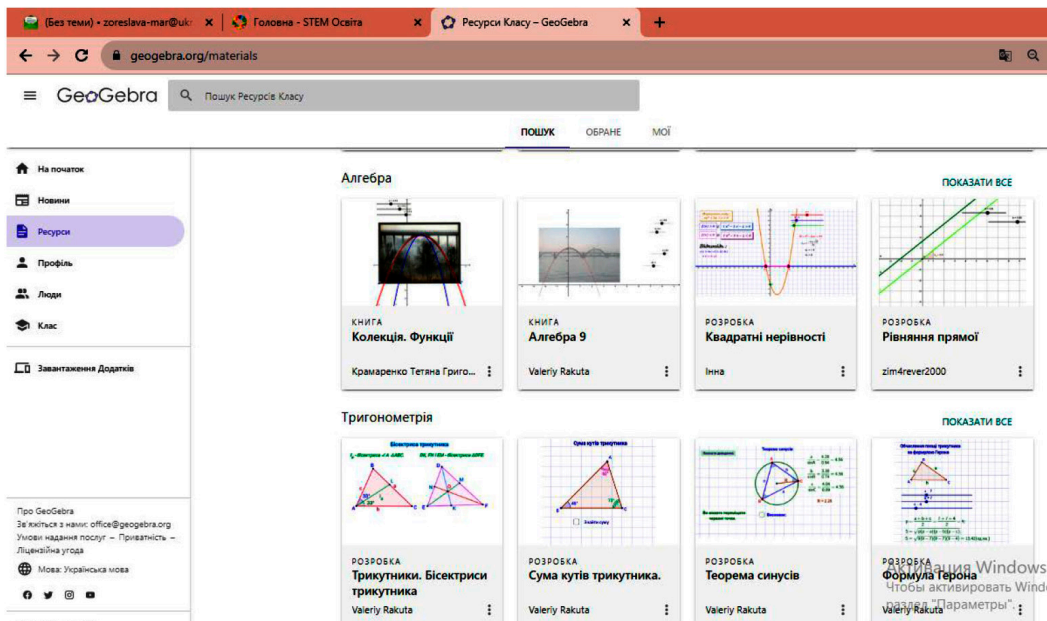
(Без теми) - zoreslava-mar@ukr ×
Головна - STEM Освіта ×
Ресурси Класу – GeoGebra ×
+

geogebra.org/materials

GeoGebra
Пошук Ресурсів Класу

ПОШУК ОБРАНЕ МОЇ

На початок
Новини
Ресурси
Профіль
Люди
Клас
Завантаження Додатків

Про GeoGebra
Зв'яжіться з нами: office@geogebra.org
Умови надання послуг – Приватність – Ліцензійна угода
Мова: Українська мова

Алгебра
ПОКАЗАТИ ВСЕ

КНИГА
Колекція. Функції
Крамаренко Тетяна Григо...

КНИГА
Алгебра 9
Valeriy Rakuta

РОЗРОБКА
Квадратні нерівності
Інна

РОЗРОБКА
Рівняння прямої
zim4rever2000

Тригонометрія
ПОКАЗАТИ ВСЕ

Бісектриса трикутника

РОЗРОБКА
Трикутники. Бісектриси трикутника
Valeriy Rakuta

Сума кутів трикутника
РОЗРОБКА
Сума кутів трикутника.
Valeriy Rakuta

Теорема синусів
РОЗРОБКА
Теорема синусів
Valeriy Rakuta

РОЗРОБКА
Формула Герона
Valeriy Rakuta

Активация Windows
Чтобы активировать Windo
раздел "Параметры".